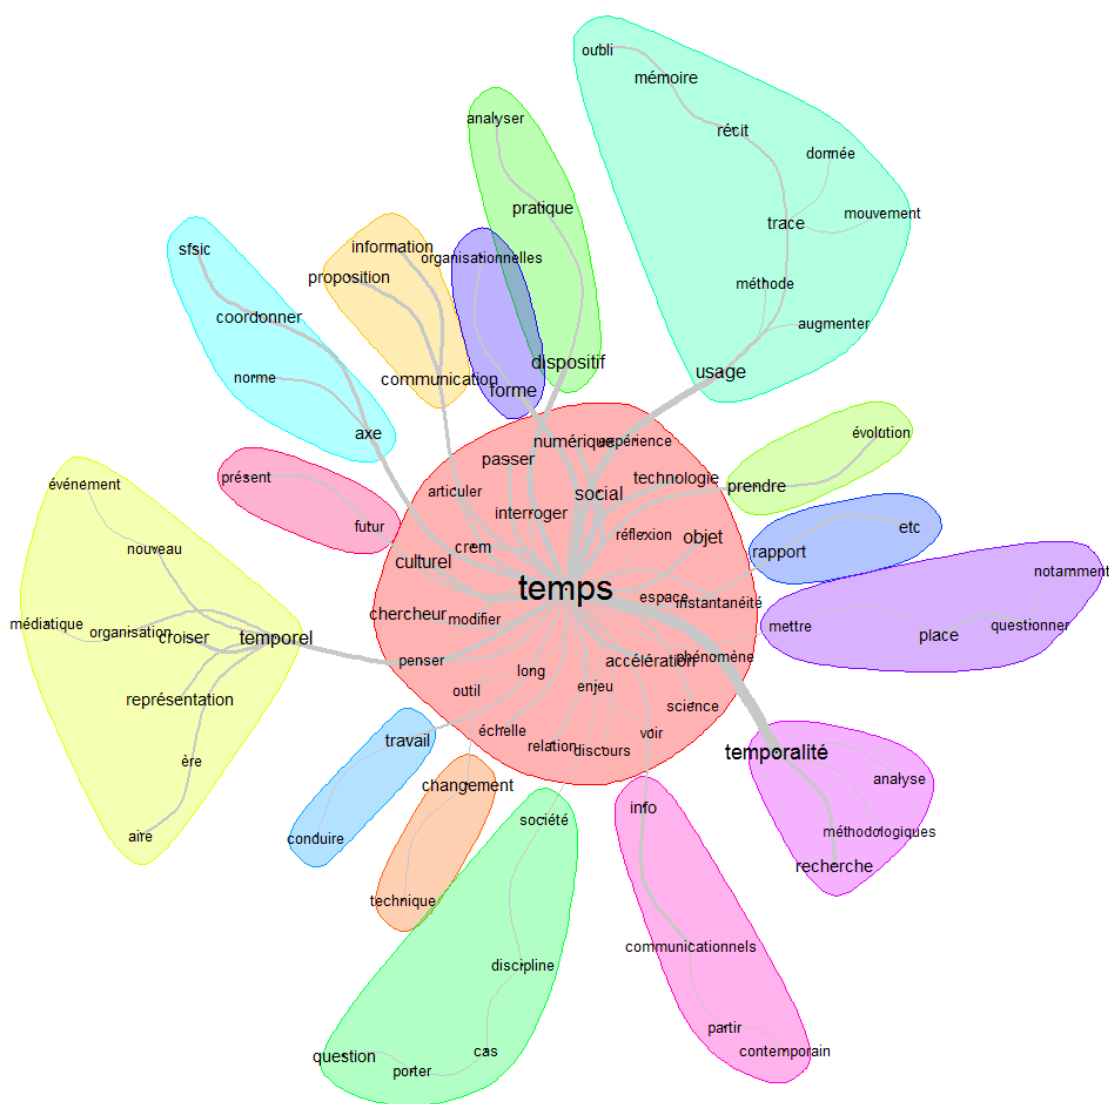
oubli
mémoire
récit
donnée
trace
mouvement
méthode
augmenter
usage
analyser
pratique
dispositif
information
organisationnelles
proposition
communication
forme
sfsic
coordonner
norme
axe
numérique
expérience
passer
technologie
social
prendre
évolution
présent
futur
articuler
interroger
réflexion
objet
rapport
etc
événement
nouveau
culturel
crem
temps
notamment
médiatique
organisation
croiser
temporel
chercheur
modifier
espace
instantanéité
mettre
place
questionner
penser
long
accélération
phénomène
représentation
outil
enjeu
science
échelle
voir
relation
discours
temporalité
travail
analyse
ère
changement
info
méthodologiques
conduire
société
recherche
aire
technique
discipline
communicationnels
partir
contemporain
question
cas
porter